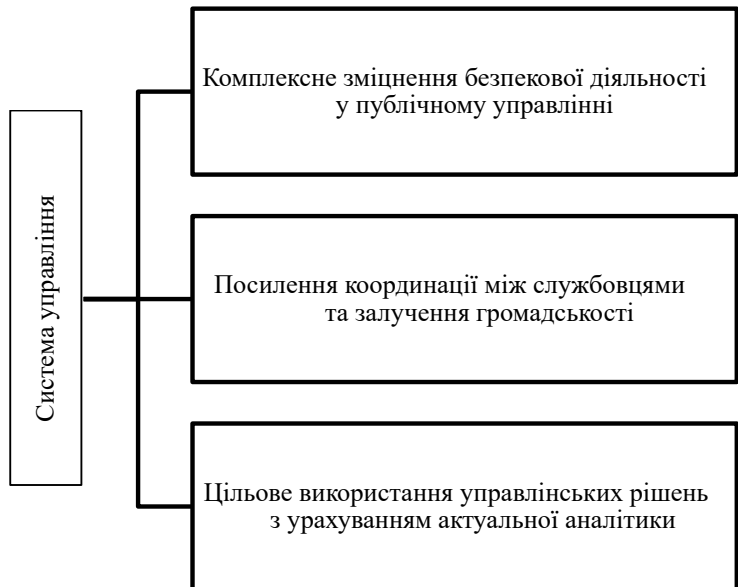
Система управління

Комплексне зміцнення безпекової діяльності у публічному управлінні

Посилення координації між службовцями та залучення громадськості

Цільове використання управлінських рішень з урахуванням актуальної аналітики